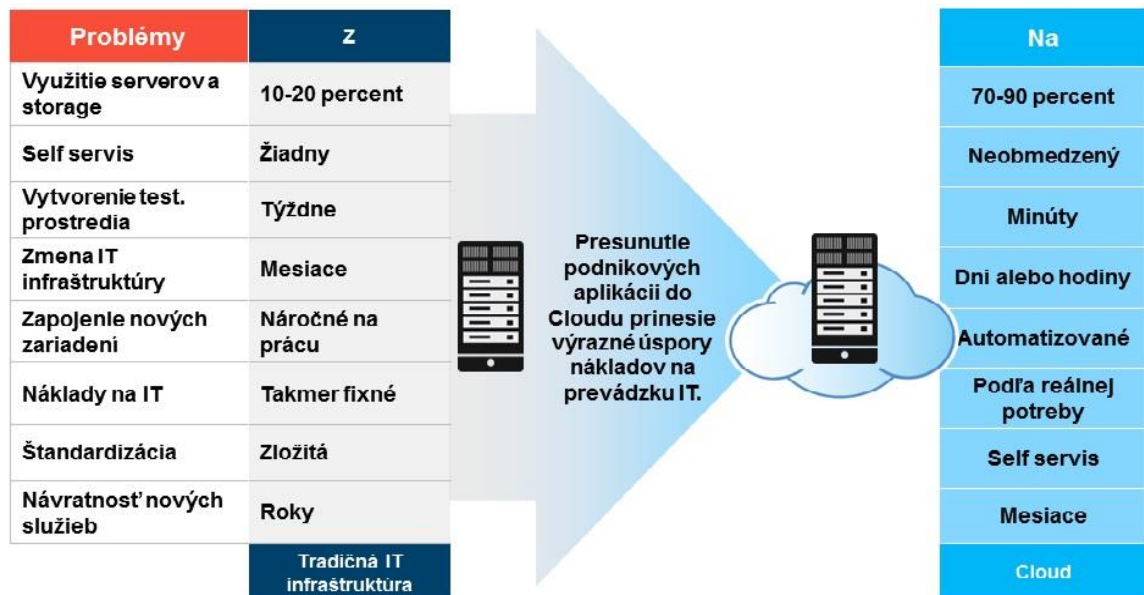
| Problémy | Z |
|---|---|
| Využitie serverov a storage | 10-20 percent |
| Self servis | Žiadny |
| Vytvorenie test. prostredia | Týždne |
| Zmena IT infraštruktúry | Mesiace |
| Zapojenie nových zariadení | Náročné na prácu |
| Náklady na IT | Takmer fixné |
| Štandardizácia | Zložitá |
| Návratnosť nových služieb | Roky |
| | Tradičná IT infraštruktúra |

Presunutie podnikových aplikácii do Cloudu prinesie výrazné úspory nákladov na prevádzku IT.

| Na |
|---|
| 70-90 percent |
| Neobmedzený |
| Minúty |
| Dni alebo hodiny |
| Automatizované |
| Podľa reálnej potreby |
| Self servis |
| Mesiace |
| Cloud |